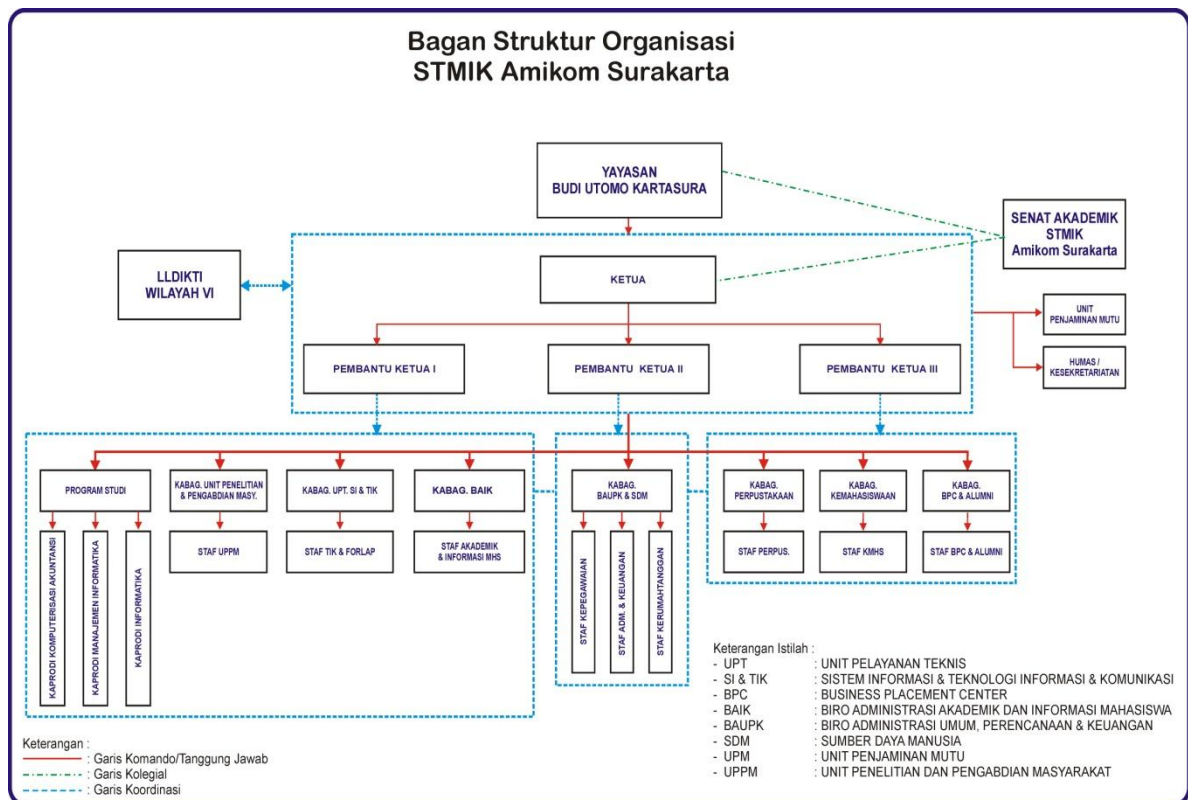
Bagan Struktur Organisasi
STMIK Amikom Surakarta

YAYASAN
BUDI UTOMO KARTASURA

SENAT AKADEMIK
STMIK
Amikom Surakarta

LLDIKTI
WILAYAH VI

KETUA

UNIT
PENJAMINAN MUTU

HUMAS /
KESEKRETARIATAN

PEMBANTU KETUA I

PEMBANTU KETUA II

PEMBANTU KETUA III

PROGRAM STUDI

KABAG. UNIT PENELITIAN & PENGABDIAN MASY.

KABAG. UPT. SI & TIK

KABAG. BAIK

KABAG. BAUPK & SDM

KABAG. PERPUSTAKAAN

KABAG. KEMAHASISWAAN

KABAG. BPC & ALUMNI

KAPRODI KOMPUTERISASI AKUNTANSI

KAPRODI MANAJEMEN INFORMATIKA

KAPRODI INFORMATIKA

STAF UPPM

STAF TIK & FORLAP

STAF AKADEMIK & INFORMASI MHS

STAF KEPEGAWAIAN

STAF ADM. & KEUANGAN

STAF KERUMAHTANGGAN

STAF PERPUS.

STAF KMHS

STAF BPC & ALUMNI

Keterangan Istilah :
- UPT : UNIT PELAYANAN TEKNIS
- SI & TIK : SISTEM INFORMASI & TEKNOLOGI INFORMASI & KOMUNIKASI
- BPC : BUSINESS PLACEMENT CENTER
- BAIK : BIRO ADMINISTRASI AKADEMIK DAN INFORMASI MAHASISWA
- BAUPK : BIRO ADMINISTRASI UMUM, PERENCANAAN & KEUANGAN
- SDM : SUMBER DAYA MANUSIA
- UPM : UNIT PENJAMINAN MUTU
- UPPM : UNIT PENELITIAN DAN PENGABDIAN MASYARAKAT

Keterangan :
: Garis Komando/Tanggung Jawab
: Garis Kolegial
: Garis Koordinasi